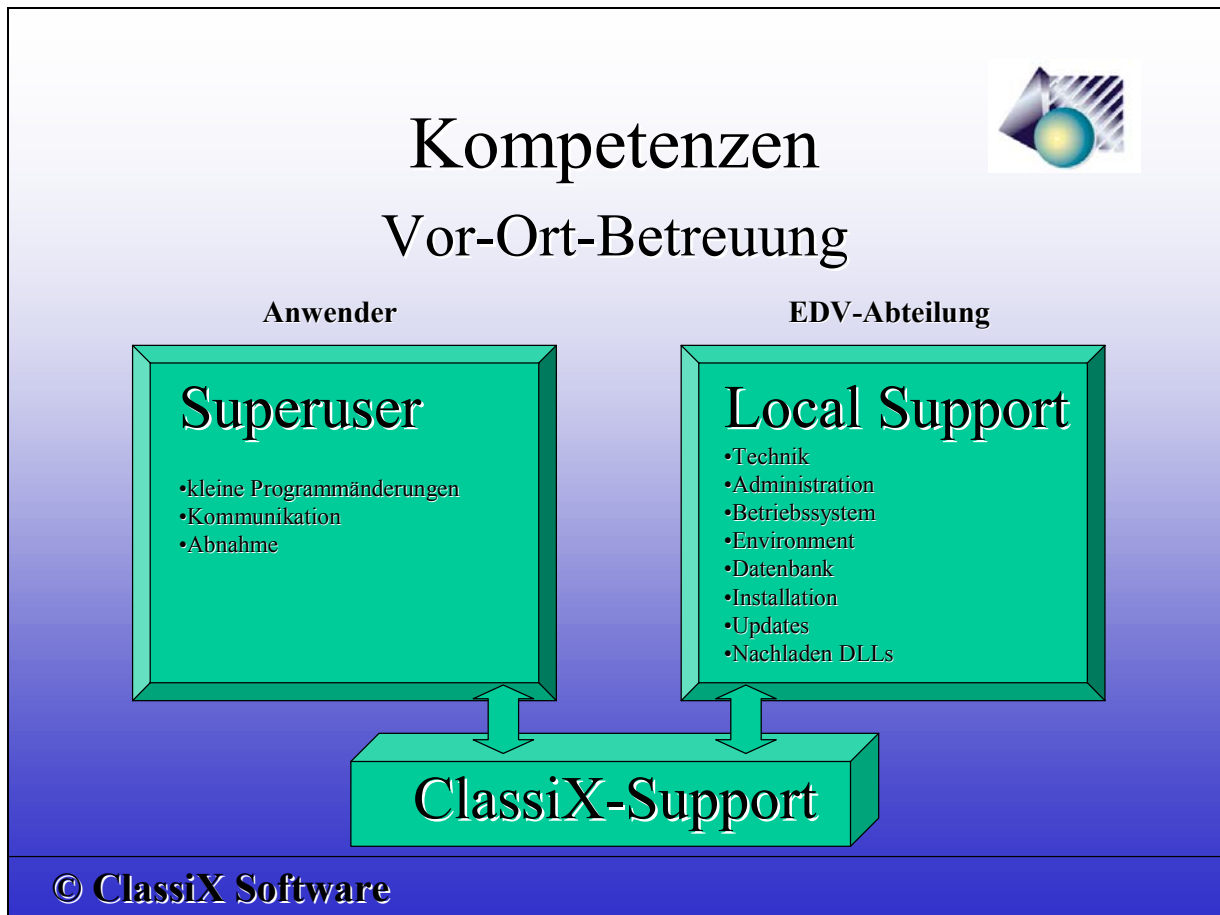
Kompetenzen

Vor-Ort-Betreuung

Anwender

EDV-Abteilung

Superuser

•kleine Programmänderungen
•Kommunikation
•Abnahme

Local Support

•Technik
•Administration
•Betriebssystem
•Environment
•Datenbank
•Installation
•Updates
•Nachladen DLLs

ClassiX-Support

© ClassiX Software